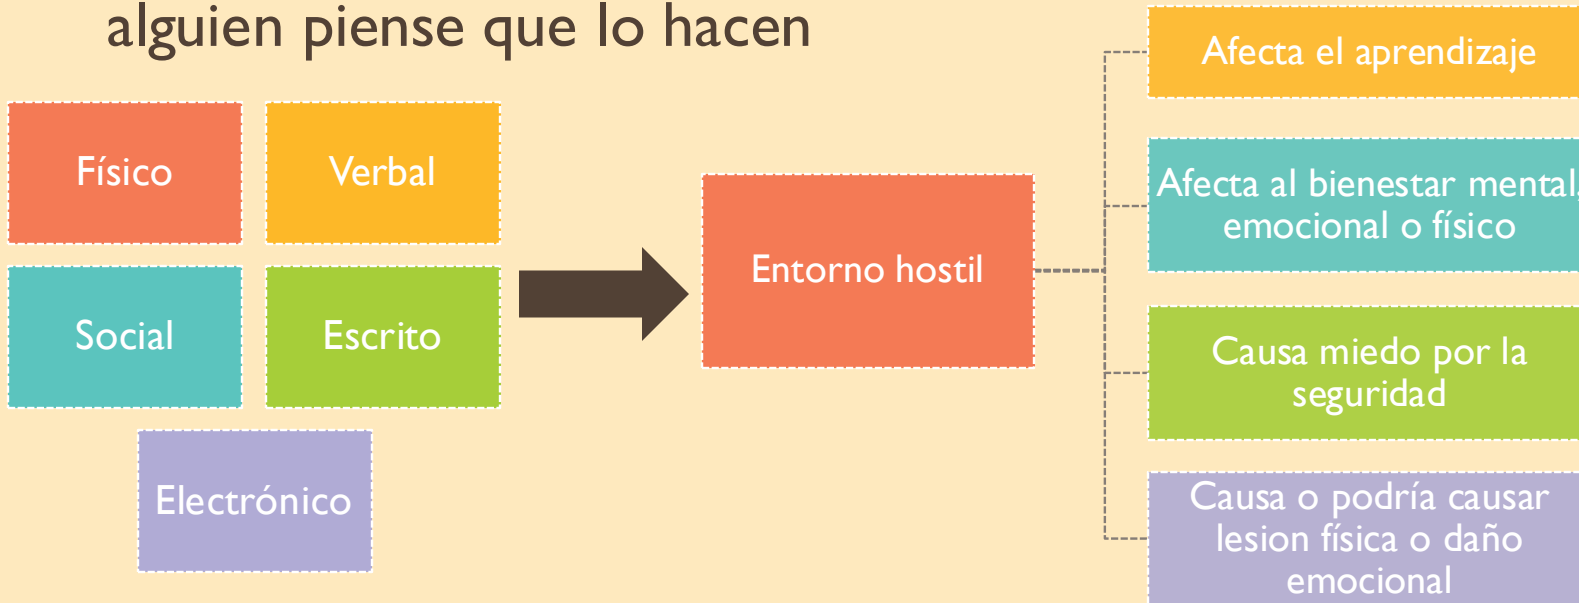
alguien piense que lo hacen

Físico

Verbal

Social

Escrito

Electrónico

Entorno hostil

Afecta el aprendizaje

Afecta al bienestar mental, emocional o físico

Causa miedo por la seguridad

Causa o podría causar lesion física o daño emocional